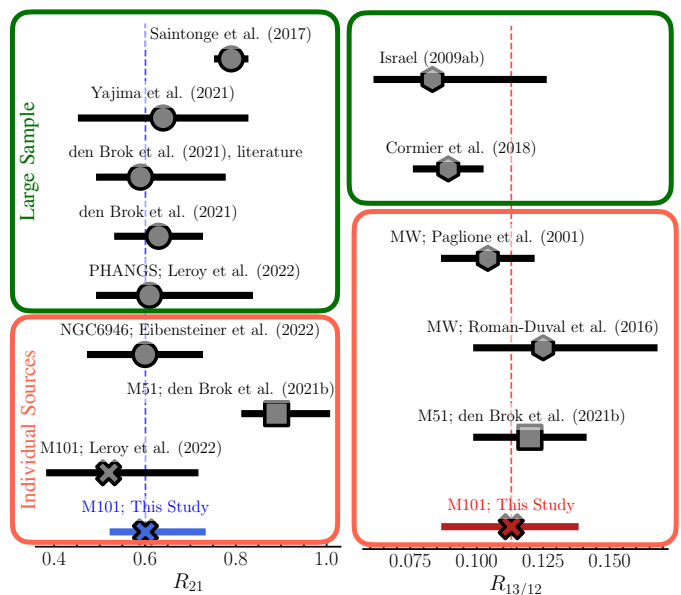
Large Sample

Saintonge et al. (2017)

Yajima et al. (2021)

den Brok et al. (2021), literature

den Brok et al. (2021)

PHANGS; Leroy et al. (2022)

Individual Sources

NGC6946; Eibensteiner et al. (2022)

M51; den Brok et al. (2021b)

M101; Leroy et al. (2022)

M101; This Study

0.4 0.6 0.8 1.0

$R_{21}$

Israel (2009ab)

Cormier et al. (2018)

MW; Paglione et al. (2001)

MW; Roman-Duval et al. (2016)

M51; den Brok et al. (2021b)

M101; This Study

0.075 0.100 0.125 0.150

$R_{13/12}$